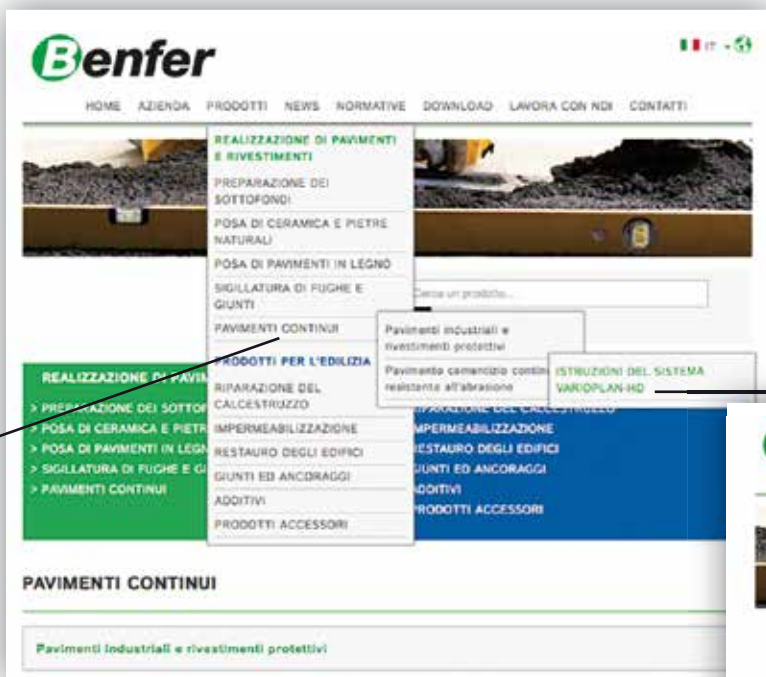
Benfer

IT

HOME AZIENDA PRODOTTI NEWS NORMATIVE DOWNLOAD LAVORA CON NOI CONTATTI

REALIZZAZIONE DI PAVIMENTI E RIVESTIMENTI
PREPARAZIONE DEI SOTTOFONDI
POSA DI CERAMICA E PIETRE NATURALI
POSA DI PAVIMENTI IN LEGNO
SIGILLATURA DI FUGHE E GIUNTI
PAVIMENTI CONTINUI
PRODOTTI PER L'EDILIZIA
RIPARAZIONE DEL CALCESTRUZZO
IMPERMEABILIZZAZIONE
RESTAURO DEGLI EDIFICI
GIUNTI ED ANCORAGGI
ADDITIVI
PRODOTTI ACCESSORI

Cerca un prodotto...

Pavimenti industriali e rivestimenti protettivi
Pavimento cementizio contin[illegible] resistente all'abrasione

ISTRUZIONI DEL SISTEMA VARIOPLAN-HD

REALIZZAZIONE DI PAVIM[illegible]
> PREP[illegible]RAZIONE DEI SOTTOF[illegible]
> POSA DI CERAMICA E PIETR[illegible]
> POSA DI PAVIMENTI IN LEGN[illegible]
> SIGILLATURA DI FUGHE E G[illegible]
> PAVIMENTI CONTINUI

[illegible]PARAZIONE DEL CALCESTRUZZO
IMPERMEABILIZZAZIONE
RESTAURO DEGLI EDIFICI
GIUNTI ED ANCORAGGI
ADDITIVI
PRODOTTI ACCESSORI

PAVIMENTI CONTINUI

Pavimenti industriali e rivestimenti protettivi